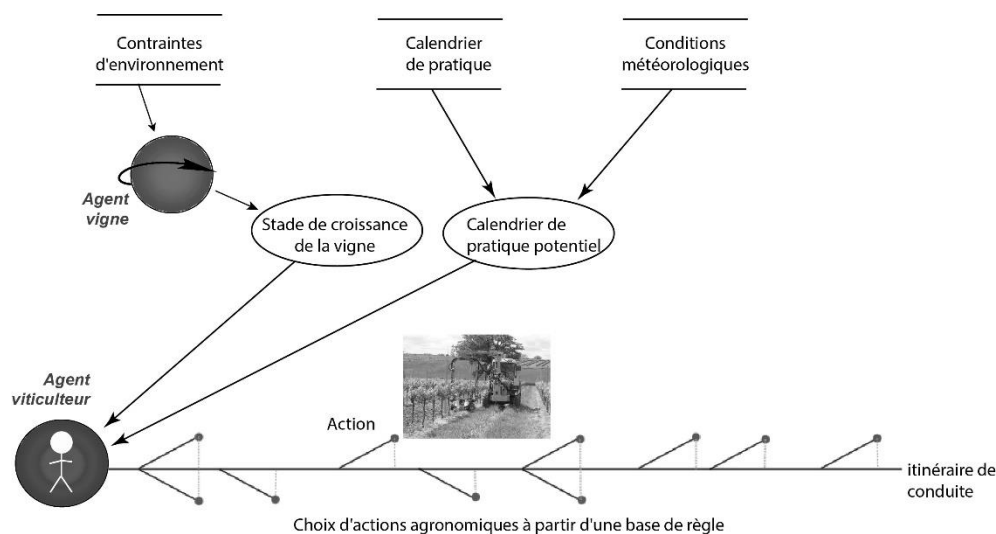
Contraintes d'environnement

Calendrier de pratique

Conditions météorologiques

Agent vigne

Stade de croissance de la vigne

Calendrier de pratique potentiel

Agent viticulteur

Action

itinéraire de conduite

Choix d'actions agronomiques à partir d'une base de règle